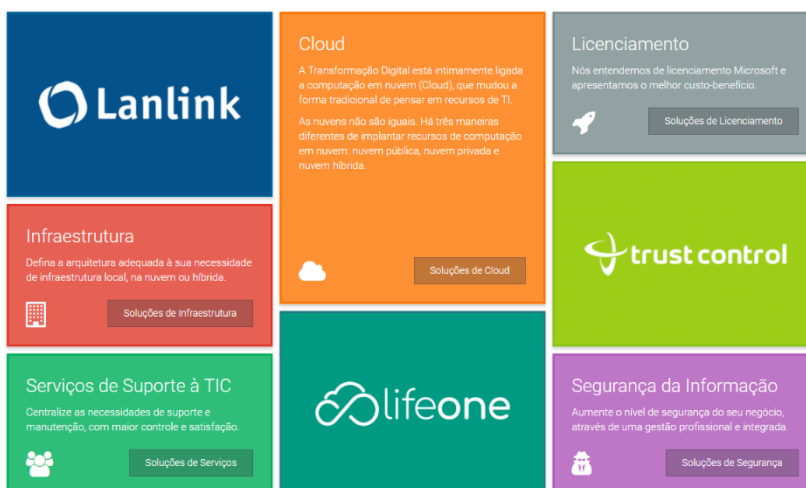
Lanlink

Cloud

A Transformação Digital está intimamente ligada a computação em nuvem (Cloud), que mudou a forma tradicional de pensar em recursos de TI.

As nuvens não são iguais. Há três maneiras diferentes de implantar recursos de computação em nuvem: nuvem pública, nuvem privada e nuvem híbrida.

Soluções de Cloud

Licenciamento

Nós entendemos de licenciamento Microsoft e apresentamos o melhor custo-benefício.

Soluções de Licenciamento

Infraestrutura

Defina a arquitetura adequada à sua necessidade de infraestrutura local, na nuvem ou híbrida.

Soluções de Infraestrutura

trust control

Serviços de Suporte à TIC

Centralize as necessidades de suporte e manutenção, com maior controle e satisfação.

Soluções de Serviços

lifeone

Segurança da Informação

Aumente o nível de segurança do seu negócio, através de uma gestão profissional e integrada.

Soluções de Segurança